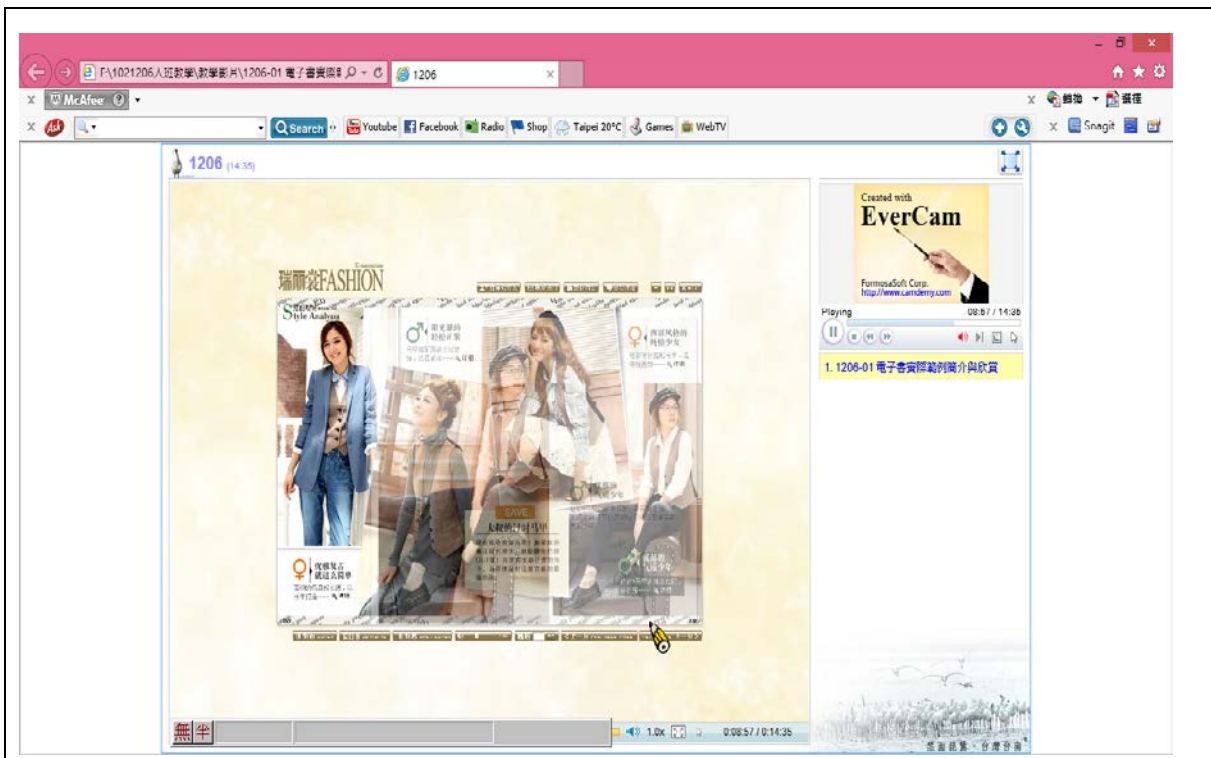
F:\1021206人班教學\教學影片\1206-01 電子書實際 1206

McAfee

購物 選擇

Search Youtube Facebook Radio Shop Taipei 20°C Games WebTV

Snagit

1206 (14:35)

瑞麗裳FASHION

Style Analysis

太陽的甜蜜時光

SAVE

Created with
EverCam
FormosaSoft Corp.
http://www.camdemy.com

Playing 08:57 / 14:36

1. 1206-01 電子書實際範例簡介與欣賞

無 半

1.0x 0:08:57 / 0:14:35